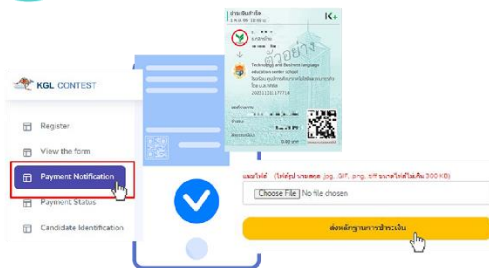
KGL CONTEST

Register

View the form

Payment Notification

Payment Status

Candidate Identification

K+

ตัวอย่าง

Technology and Business Language

แนบไฟล์ (ไฟล์รูป นามสกุล .jpg, .GIF, .png, .tiff ขนาดไฟล์ไม่เกิน 300 KB)

Choose File No file chosen

ส่งหลักฐานการชำระเงิน